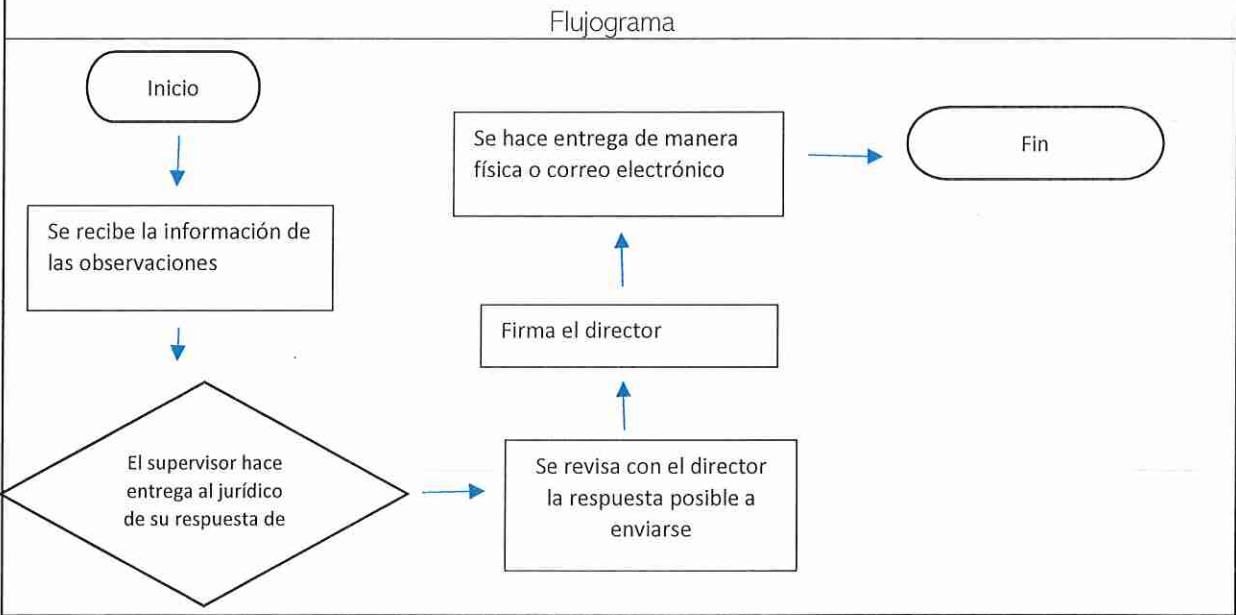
Flujograma

Inicio

Se recibe la información de las observaciones

El supervisor hace entrega al jurídico de su respuesta de

Se revisa con el director la respuesta posible a enviarse

Firma el director

Se hace entrega de manera física o correo electrónico

Fin